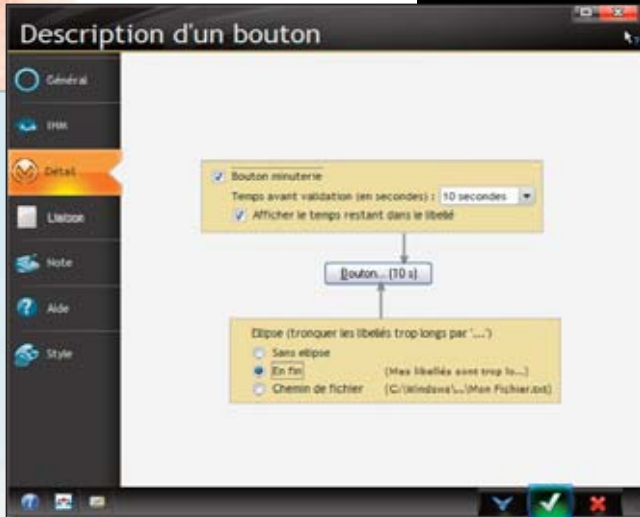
Description d'un bouton

Général

IHM

Détail

Liaison

Note

Aide

Style

Bouton minuterie

Temps avant validation (en secondes) : 10 secondes

Afficher le temps restant dans le libellé

Bouton... (10 s)

Ellipse (tronquer les libellés trop longs par '...')

Sans ellipse

En fin (Mes libellés sont trop lo...)

Chemin de fichier (C:\Windows\...\Mon Fichier.txt)